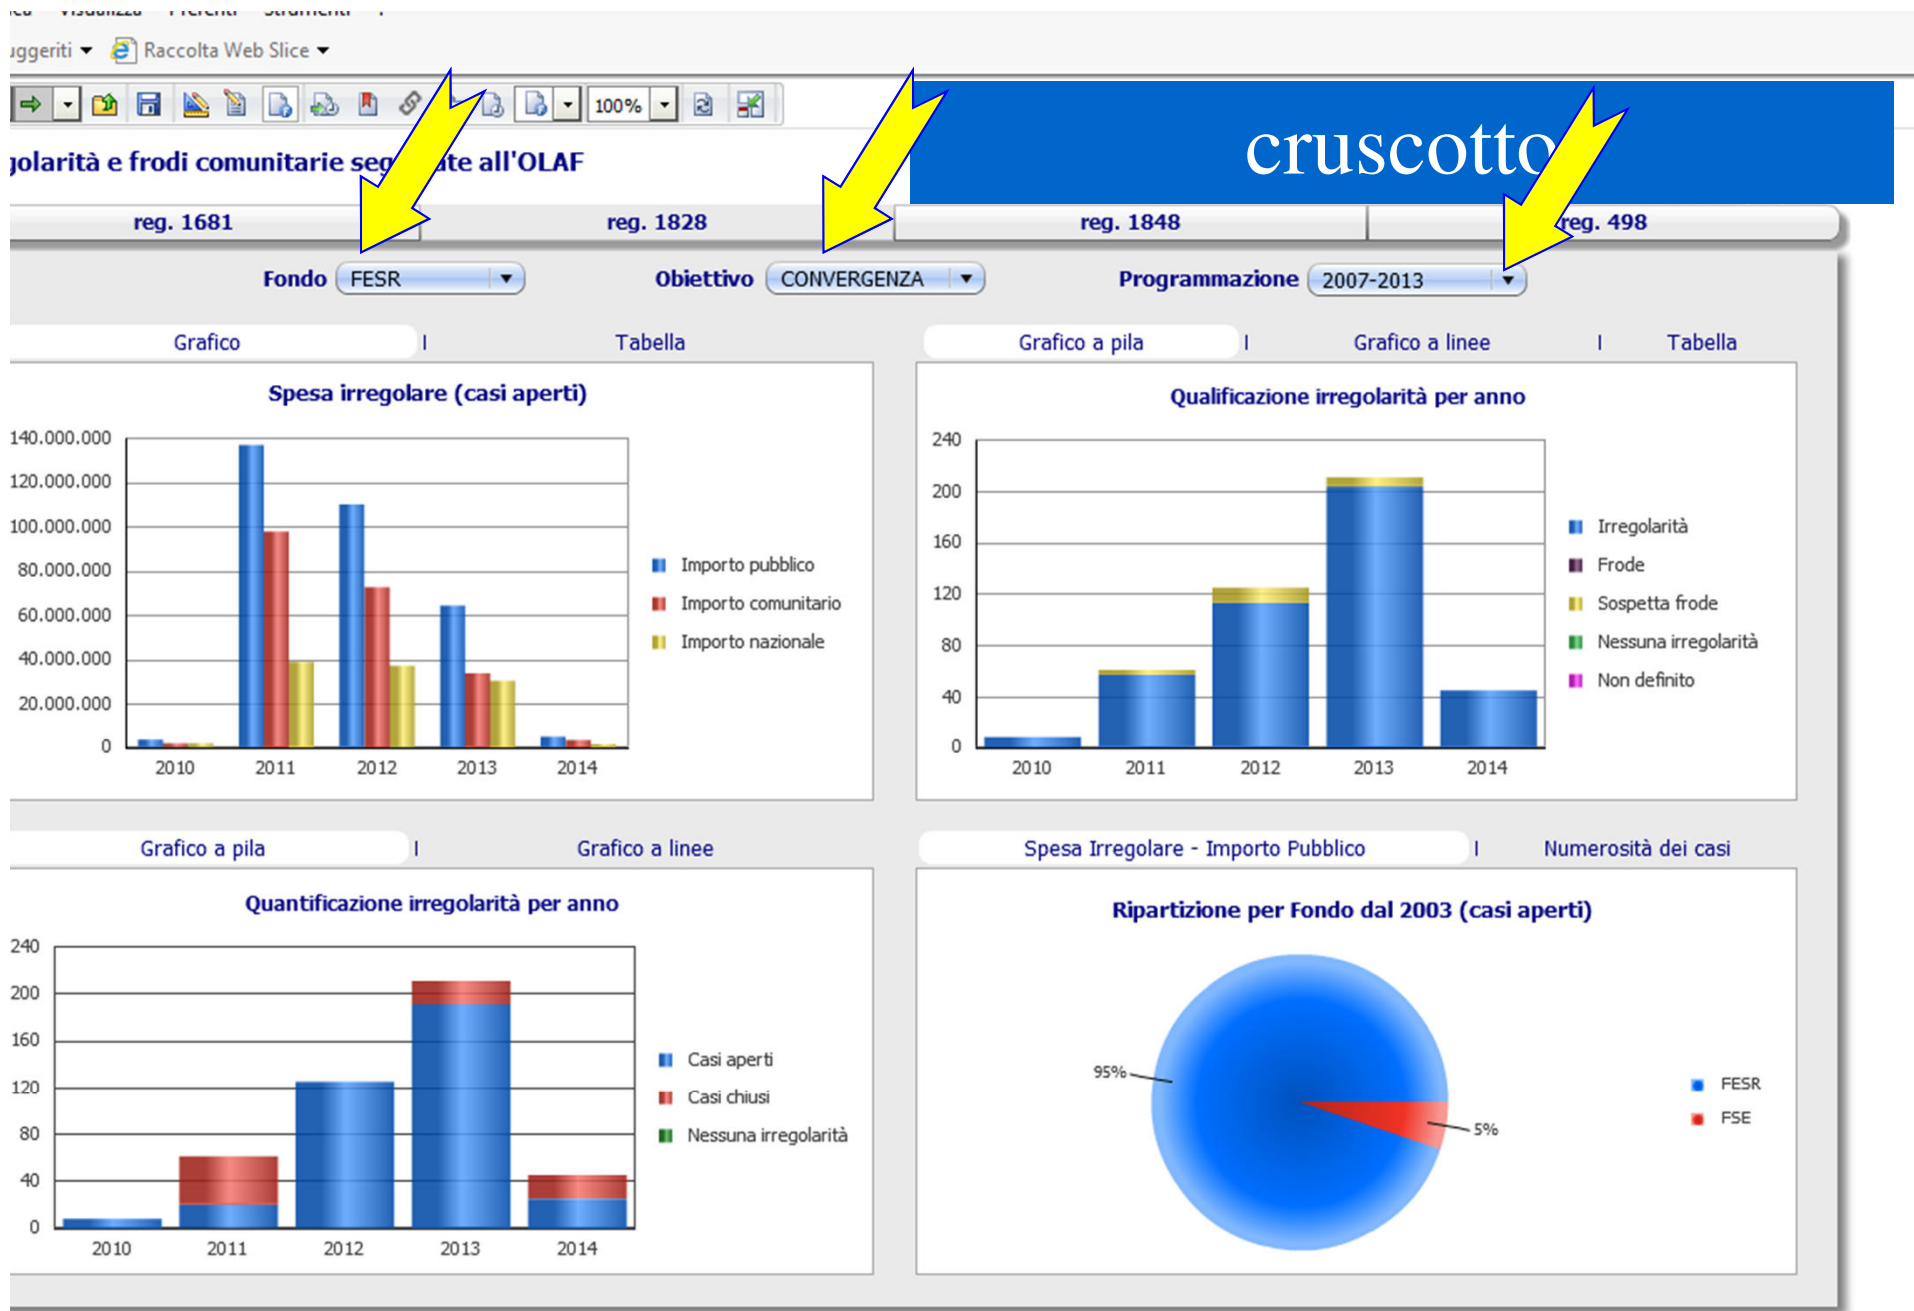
uggeriti ▾ Raccolta Web Slice ▾

100%

cruscotto

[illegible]olarità e frodi comunitarie seg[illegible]te all'OLAF

reg. 1681 | reg. 1828 | reg. 1848 | reg. 498

Fondo FESR
Obiettivo CONVERGENZA
Programmazione 2007-2013

Grafico | Tabella

Spesa irregolare (casi aperti)

140.000.000
120.000.000
100.000.000
80.000.000
60.000.000
40.000.000
20.000.000
0

2010 2011 2012 2013 2014

Importo pubblico
Importo comunitario
Importo nazionale

Grafico a pila | Grafico a linee | Tabella

Qualificazione irregolarità per anno

240
200
160
120
80
40
0

2010 2011 2012 2013 2014

Irregolarità
Frode
Sospetta frode
Nessuna irregolarità
Non definito

Grafico a pila | Grafico a linee

Quantificazione irregolarità per anno

240
200
160
120
80
40
0

2010 2011 2012 2013 2014

Casi aperti
Casi chiusi
Nessuna irregolarità

Spesa Irregolare - Importo Pubblico | Numerosità dei casi

Ripartizione per Fondo dal 2003 (casi aperti)

95%
5%

FESR
FSE